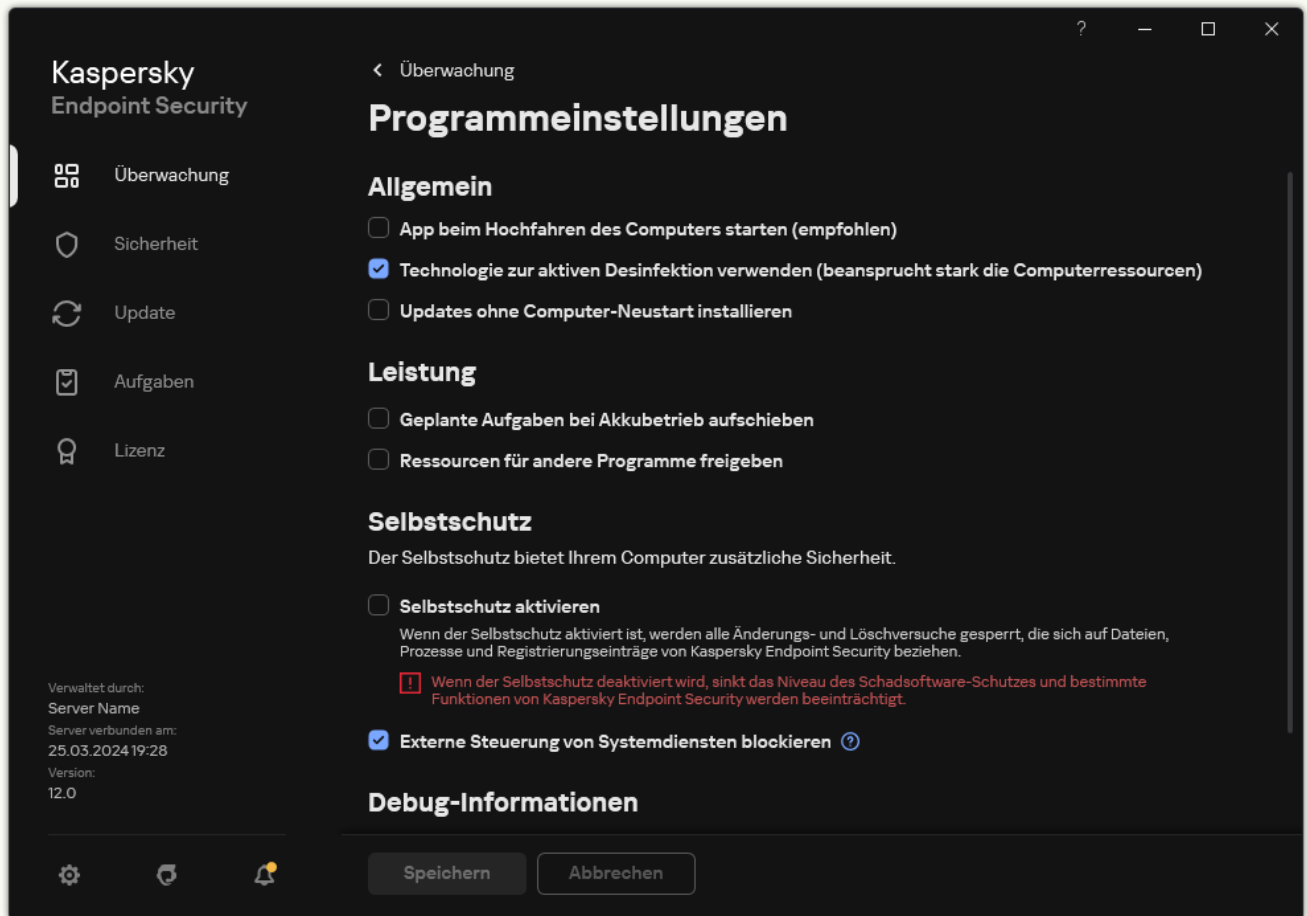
?

Kaspersky
Endpoint Security

Überwachung
Sicherheit
Update
Aufgaben
Lizenz

Verwaltet durch:
Server Name
Server verbunden am:
25.03.2024 19:28
Version:
12.0

< Überwachung

Programmeinstellungen

Allgemein

App beim Hochfahren des Computers starten (empfohlen)

Technologie zur aktiven Desinfektion verwenden (beansprucht stark die Computerressourcen)

Updates ohne Computer-Neustart installieren

Leistung

Geplante Aufgaben bei Akkubetrieb aufschieben

Ressourcen für andere Programme freigeben

Selbstschutz

Der Selbstschutz bietet Ihrem Computer zusätzliche Sicherheit.

Selbstschutz aktivieren

Wenn der Selbstschutz aktiviert ist, werden alle Änderungs- und Löschversuche gesperrt, die sich auf Dateien, Prozesse und Registrierungseinträge von Kaspersky Endpoint Security beziehen.

Wenn der Selbstschutz deaktiviert wird, sinkt das Niveau des Schadsoftware-Schutzes und bestimmte Funktionen von Kaspersky Endpoint Security werden beeinträchtigt.

Externe Steuerung von Systemdiensten blockieren

Debug-Informationen

Speichern Abbrechen